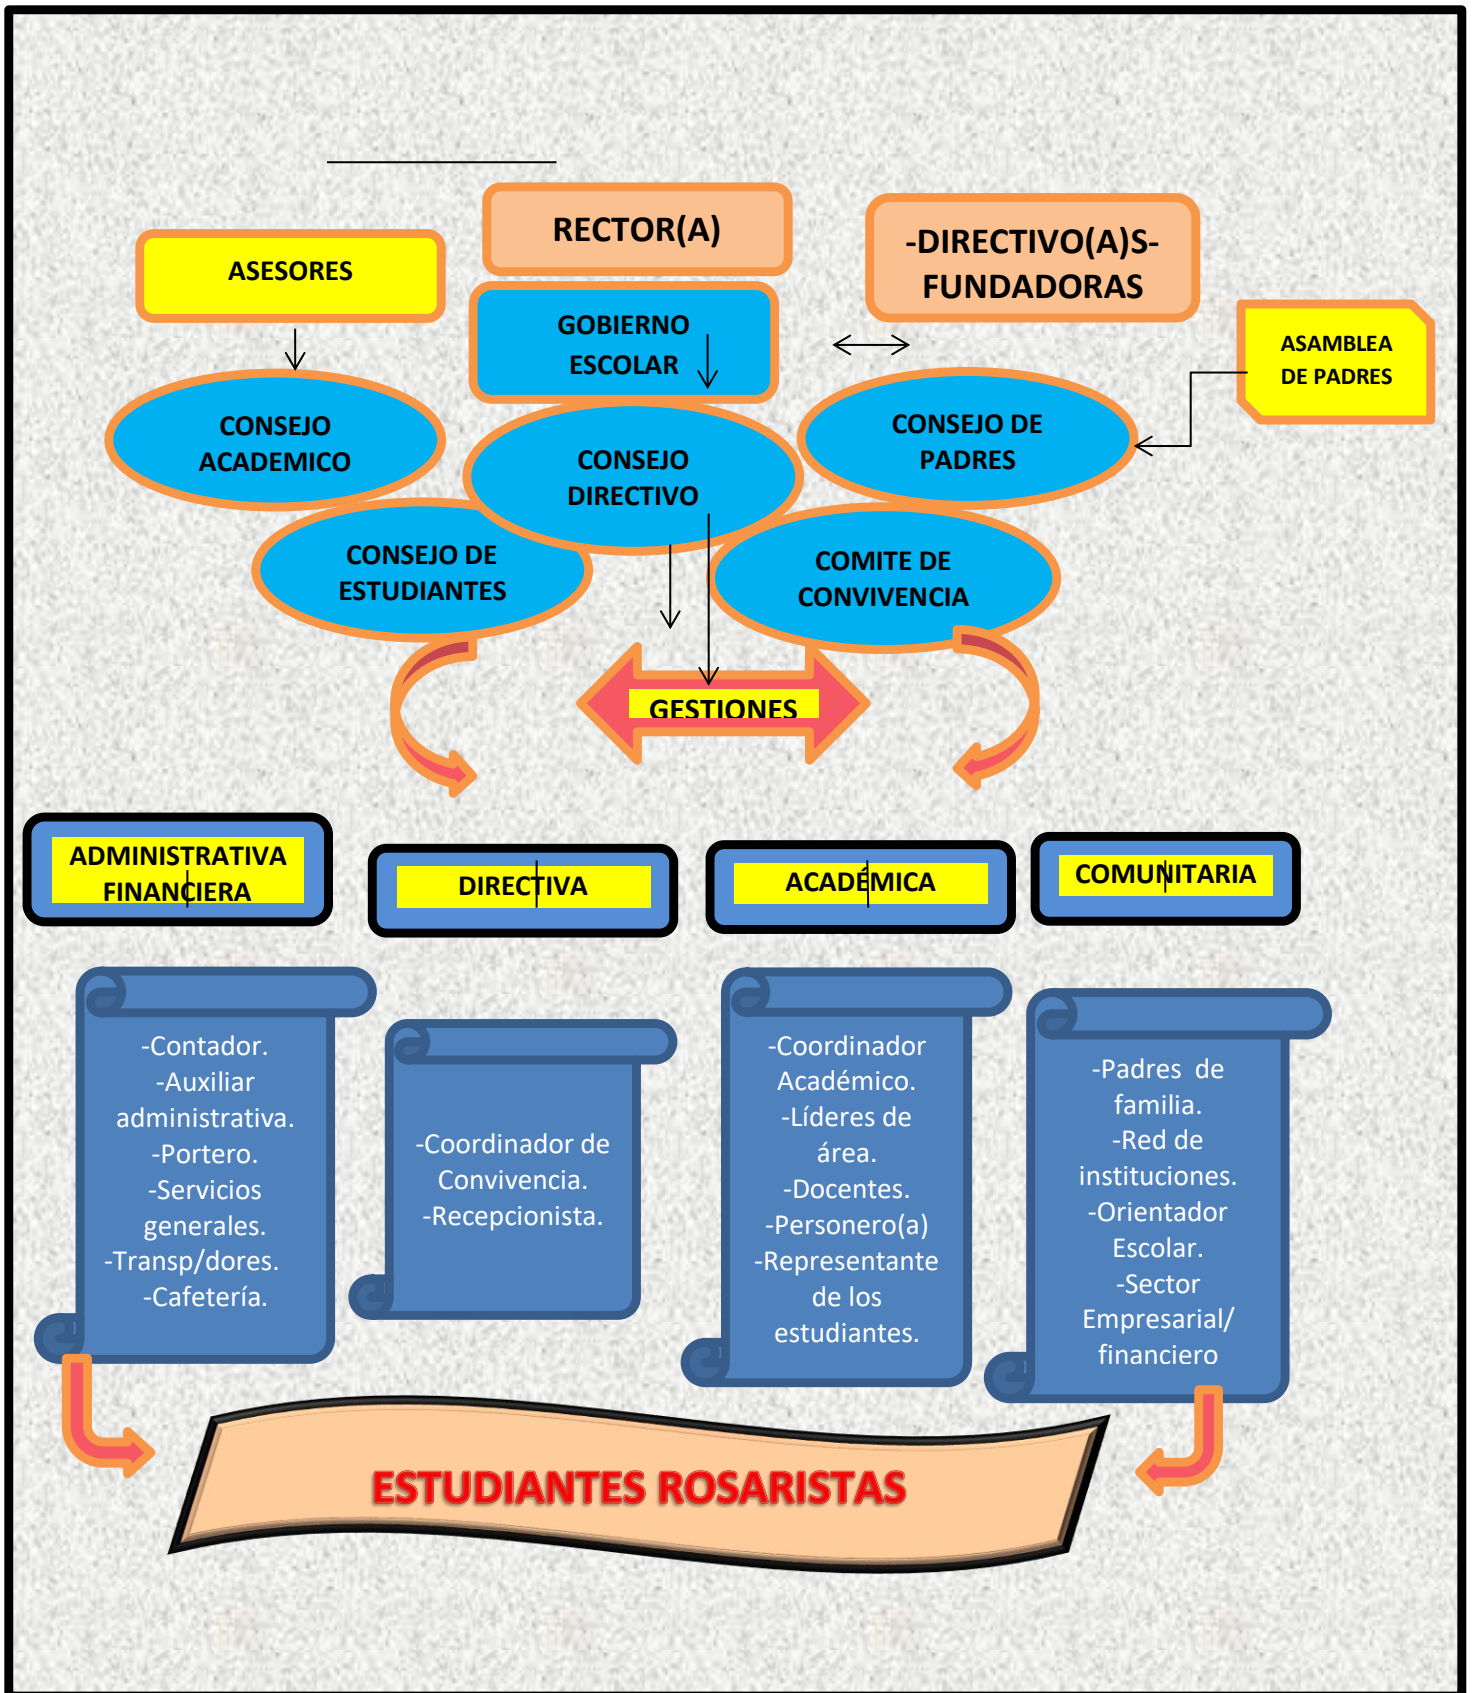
RECTOR(A)

ASESORES

-DIRECTIVO(A)S-FUNDADORAS

GOBIERNO ESCOLAR

ASAMBLEA DE PADRES

CONSEJO ACADEMICO

CONSEJO DIRECTIVO

CONSEJO DE PADRES

CONSEJO DE ESTUDIANTES

COMITE DE CONVIVENCIA

GESTIONES

ADMINISTRATIVA FINANCIERA

DIRECTIVA

ACADÉMICA

COMUNITARIA

-Contador.
-Auxiliar administrativa.
-Portero.
-Servicios generales.
-Transp/dores.
-Cafetería.

-Coordinador de Convivencia.
-Recepcionista.

-Coordinador Académico.
-Líderes de área.
-Docentes.
-Personero(a)
-Representante de los estudiantes.

-Padres de familia.
-Red de instituciones.
-Orientador Escolar.
-Sector Empresarial/ financiero

ESTUDIANTES ROSARISTAS